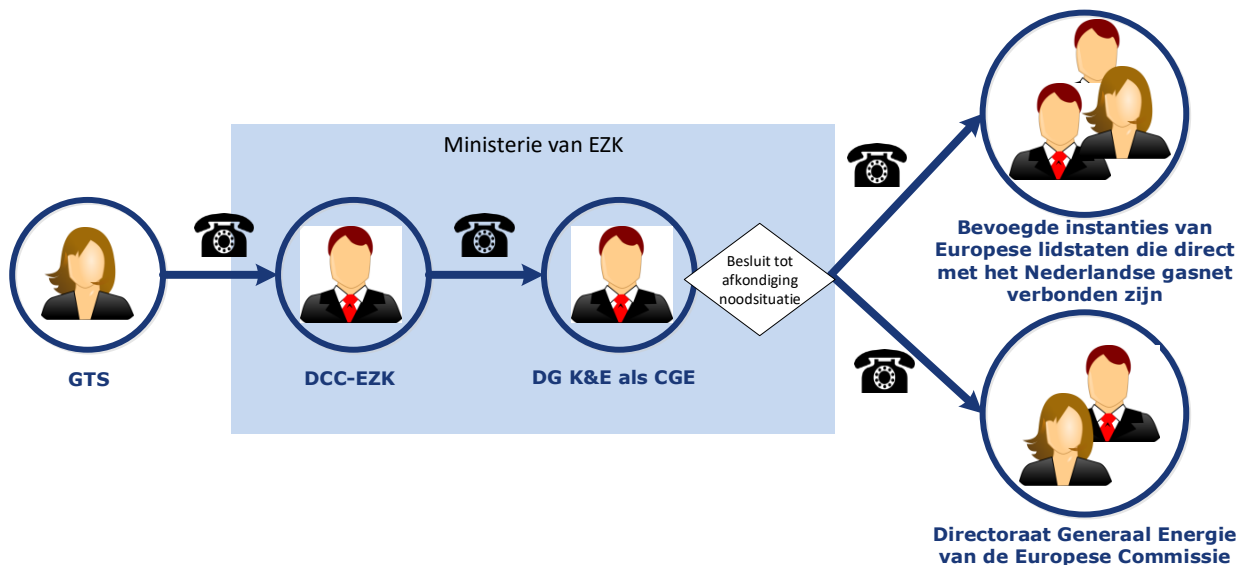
Ministerie van EZK

GTS

DCC-EZK

DG K&E als CGE

Besluit tot afkondiging noodsituatie

Bevoegde instanties van Europese lidstaten die direct met het Nederlandse gasnet verbonden zijn

Directoraat Generaal Energie van de Europese Commissie